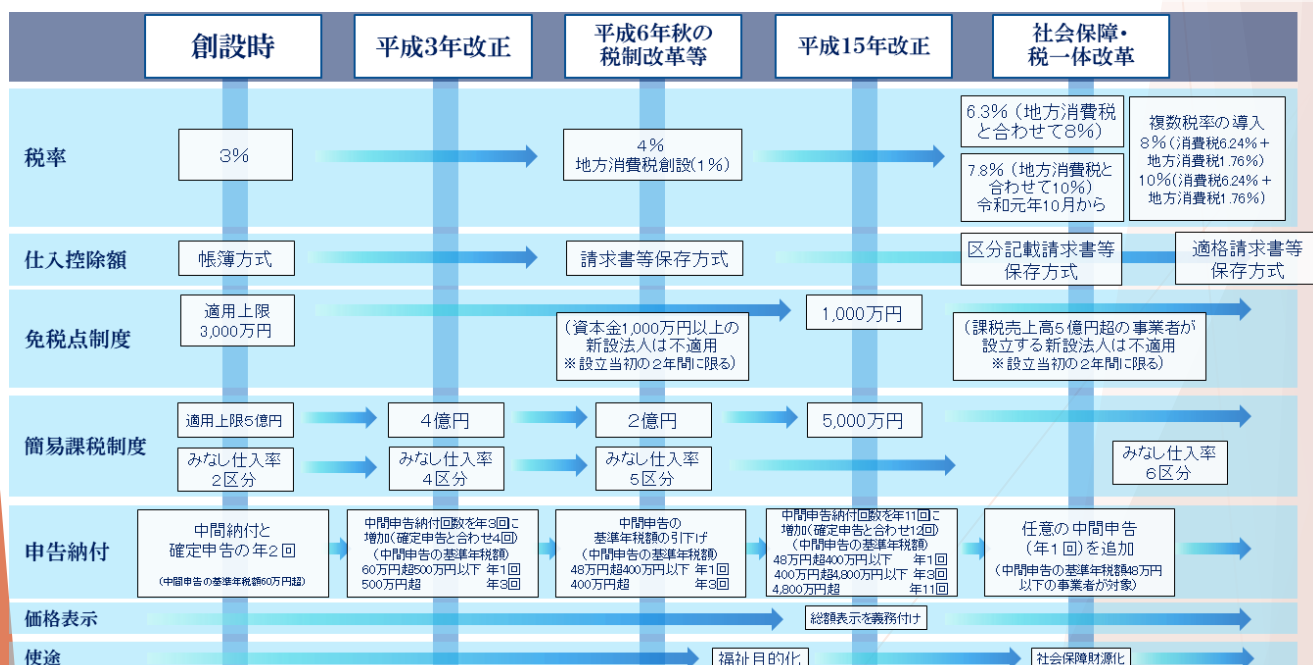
| | 創設時 | 平成3年改正 | 平成6年秋の税制改革等 | 平成15年改正 | 社会保障・税一体改革 |
|---|---|---|---|---|---|
| 税率 | 3% | | 4% 地方消費税創設(1%) | | 6.3%(地方消費税と合わせて8%) 7.8%(地方消費税と合わせて10%) 令和元年10月から 複数税率の導入 8%(消費税6.24%+地方消費税1.76%) 10%(消費税6.24%+地方消費税1.76%) |
| 仕入控除額 | 帳簿方式 | | 請求書等保存方式 | | 区分記載請求書等保存方式 適格請求書等保存方式 |
| 免税点制度 | 適用上限 3,000万円 | | (資本金1,000万円以上の新設法人は不適用 ※設立当初の2年間に限る) | 1,000万円 | (課税売上高5億円超の事業者が設立する新設法人は不適用 ※設立当初の2年間に限る) |
| 簡易課税制度 | 適用上限5億円 みなし仕入率 2区分 | 4億円 みなし仕入率 4区分 | 2億円 みなし仕入率 5区分 | 5,000万円 | みなし仕入率 6区分 |
| 申告納付 | 中間納付と確定申告の年2回 (中間申告の基準年税額60万円超) | 中間申告納付回数を年3回に増加(確定申告と合わせ4回) (中間申告の基準年税額) 60万円超500万円以下 年1回 500万円超 年3回 | 中間申告の基準年税額の引下げ (中間申告の基準年税額) 48万円超400万円以下 年1回 400万円超 年3回 | 中間申告納付回数を年11回に増加(確定申告と合わせ12回) (中間申告の基準年税額) 48万円超400万円以下 年1回 400万円超4,800万円以下 年3回 4,800万円超 年11回 | 任意の中間申告(年1回)を追加 (中間申告の基準年税額48万円以下の事業者が対象) |
| 価格表示 | | | | 総額表示を義務付け | |
| 使途 | | | 福祉目的化 | | 社会保障財源化 |